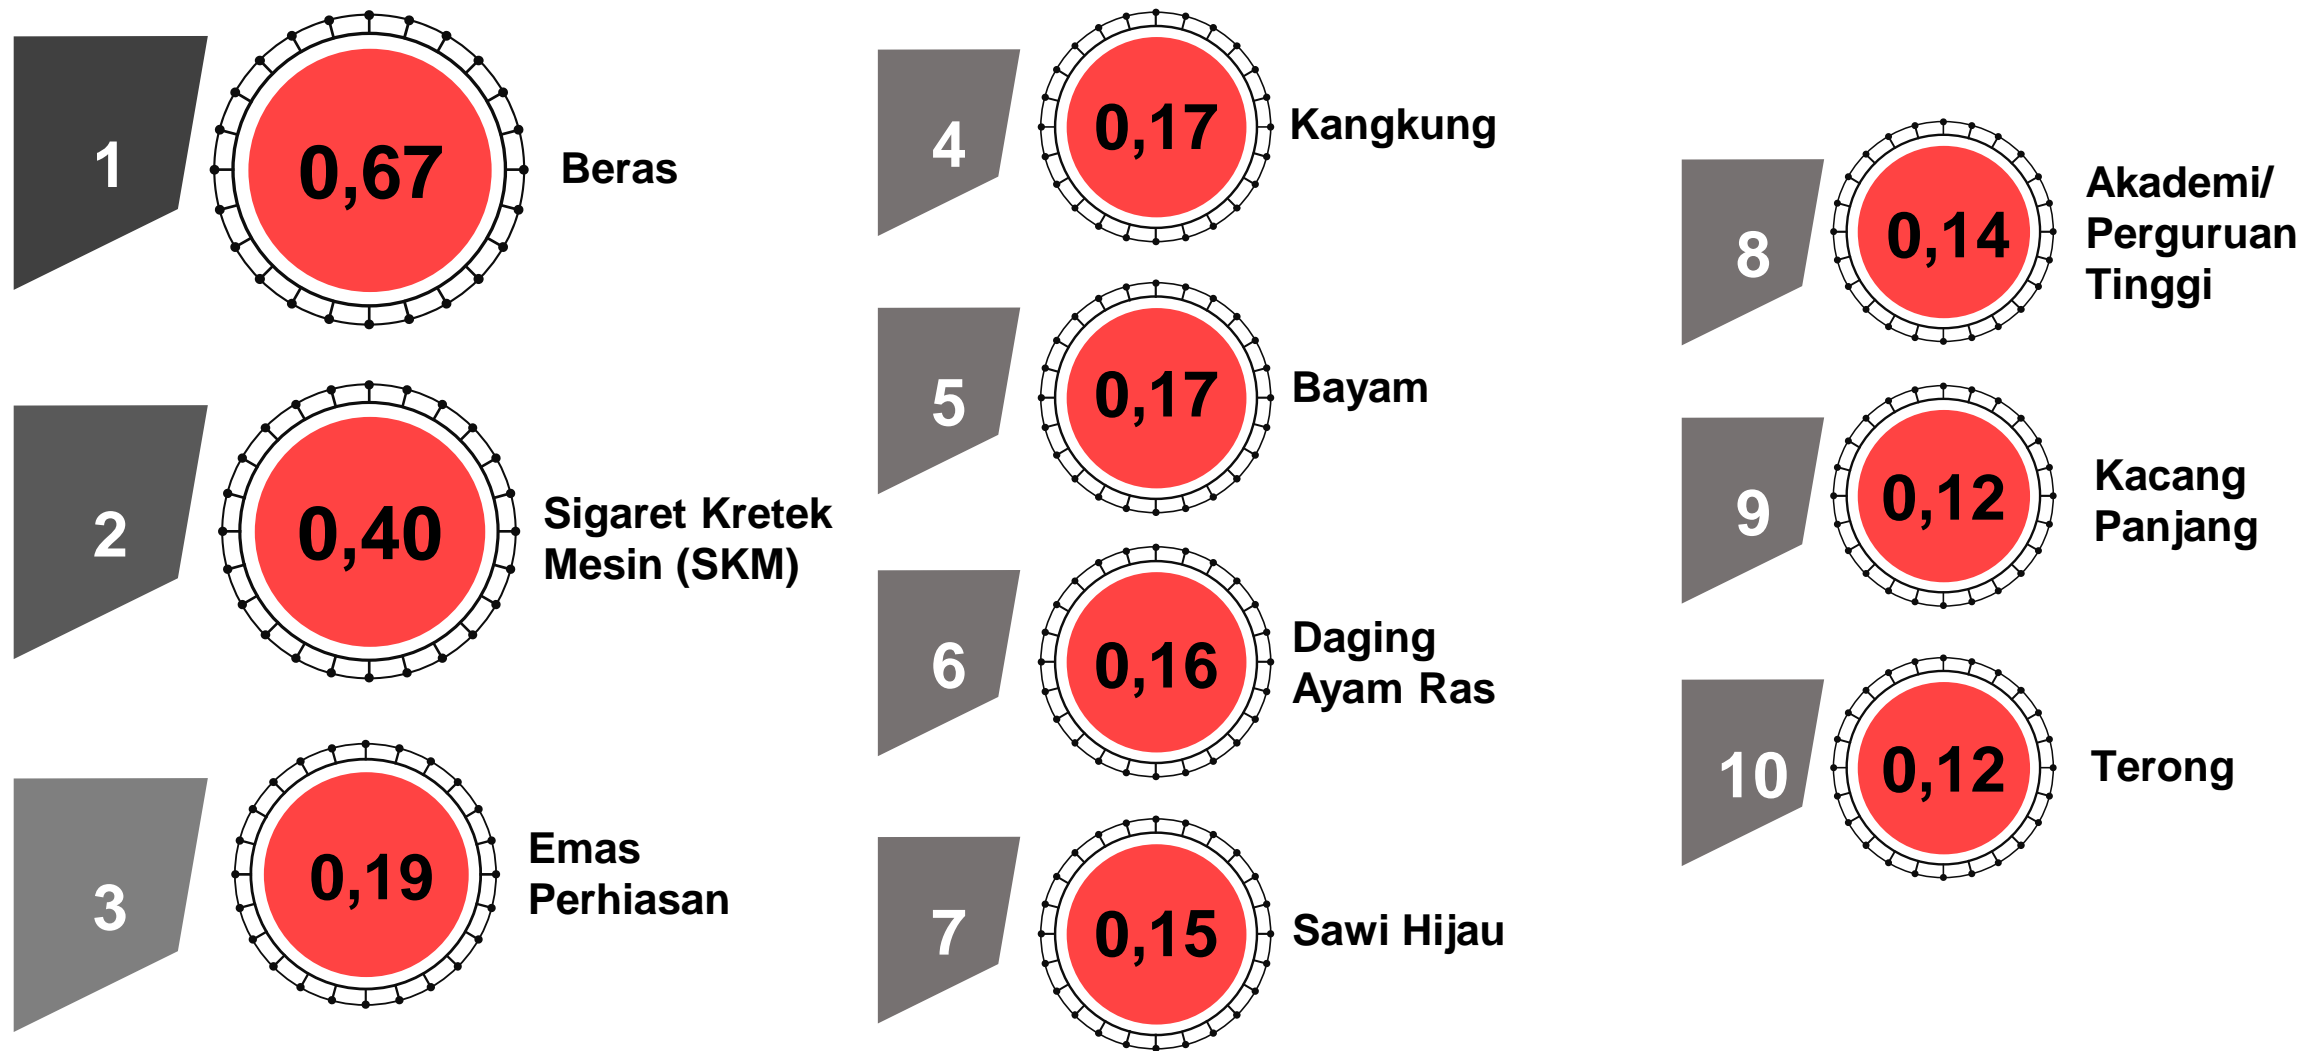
1
0,67
Beras

2
0,40
Sigaret Kretek Mesin (SKM)

3
0,19
Emas Perhiasan

4
0,17
Kangkung

5
0,17
Bayam

6
0,16
Daging Ayam Ras

7
0,15
Sawi Hijau

8
0,14
Akademi/ Perguruan Tinggi

9
0,12
Kacang Panjang

10
0,12
Terong